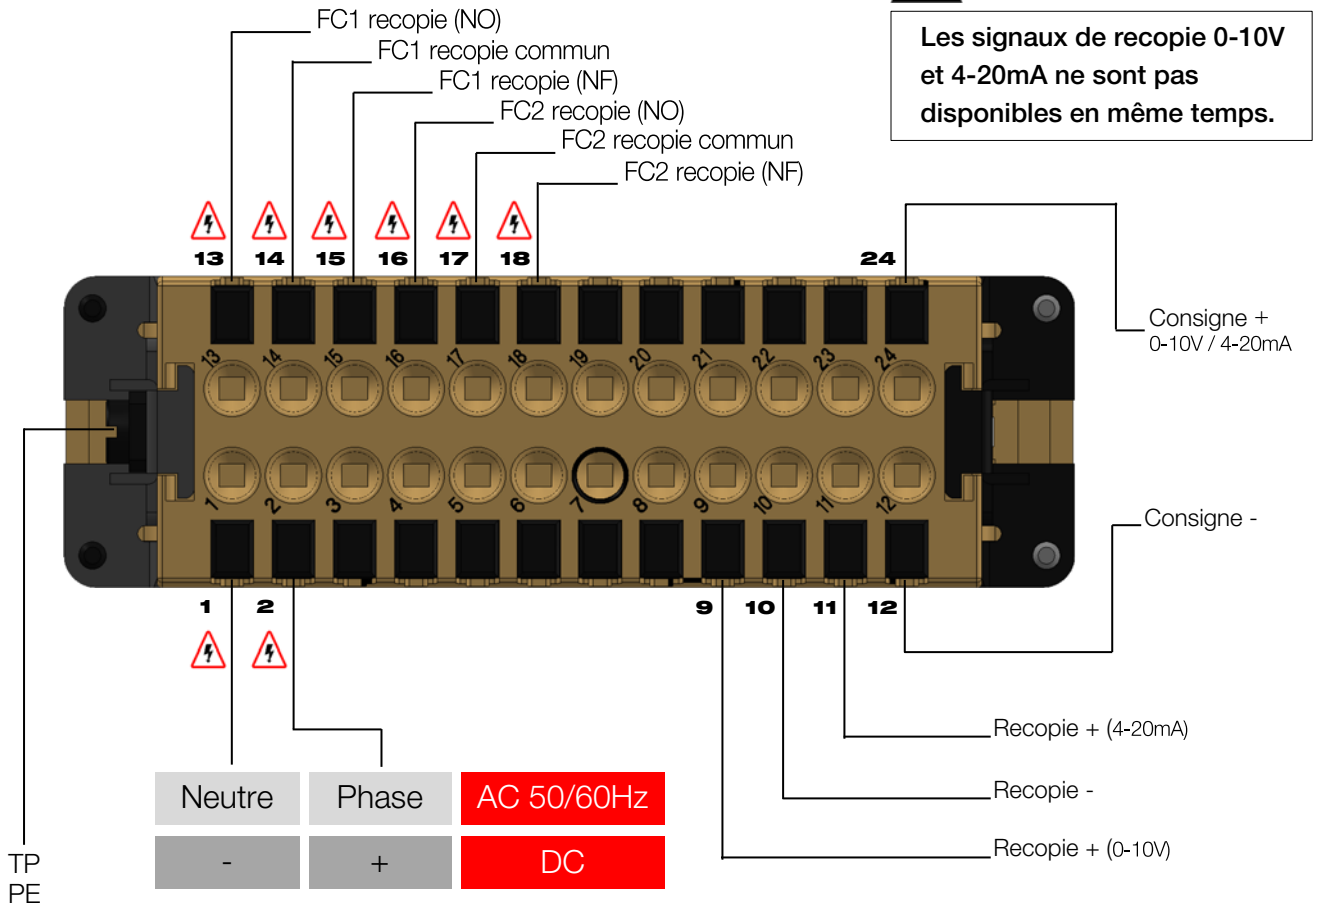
FC1 recopie (NO)
FC1 recopie commun
FC1 recopie (NF)
FC2 recopie (NO)
FC2 recopie commun
FC2 recopie (NF)

Les signaux de recopie 0-10V et 4-20mA ne sont pas disponibles en même temps.

13 14 15 16 17 18 24

13 14 15 16 17 18 19 20 21 22 23 24

1 2 3 4 5 6 7 8 9 10 11 12

Consigne +
0-10V / 4-20mA

Consigne -

1 2 9 10 11 12

Recopie + (4-20mA)

Recopie -

Recopie + (0-10V)

| Neutre | Phase | AC 50/60Hz |
|---|---|---|
| - | + | DC |

TP
PE